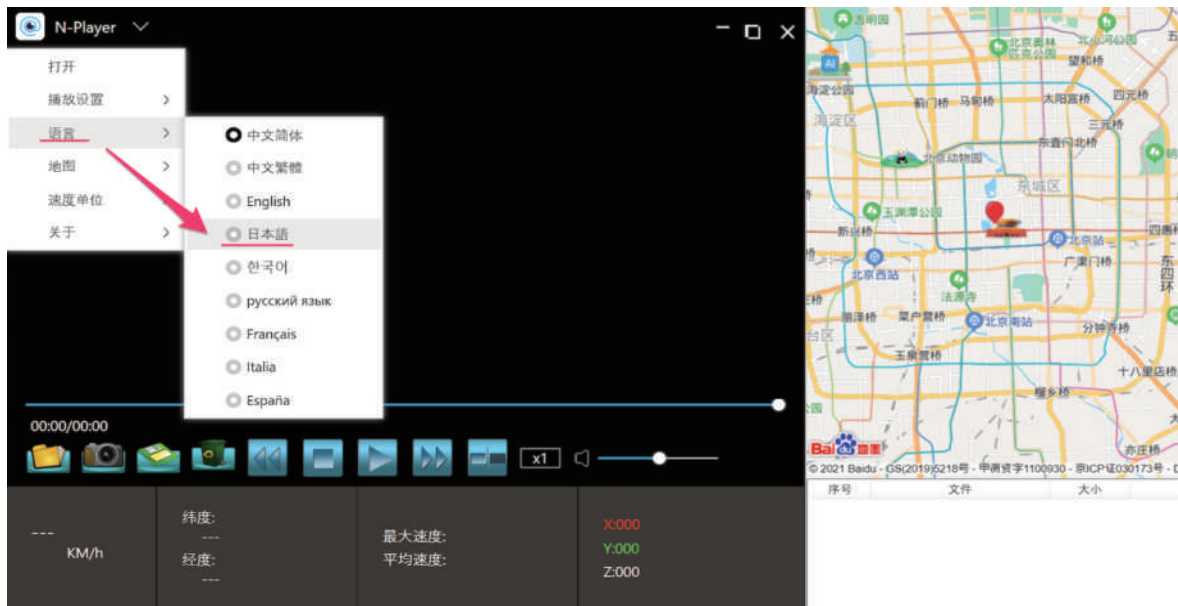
N-Player

打开
播放设置
语言
地图
速度单位
关于

中文简体
中文繁體
English
日本語
한국어
русский язык
Français
Italia
España

00:00/00:00

x1

---
KM/h

纬度:
---
经度:
---

最大速度:
平均速度:

X:000
Y:000
Z:000

圆明园
北京奥林匹克公园
北沙河公园
望和桥
海淀公园
蓟门桥
马甸桥
太阳宫桥
四元桥
海淀区
三元桥
东直门桥
北京动物园
东城区
玉渊潭公园
新兴桥
北京站
四惠桥
北京西站
广渠门桥
东四环
法源寺
丽泽桥
菜户营桥
北京南站
分钟寺桥
台区
玉泉营桥
十八里店桥
槐房桥
赤莲桥
Baidu地图
© 2021 Baidu - GS(2019)5218号 - 甲测资字1100930 - 京ICP证030173号 - D

序号
文件
大小